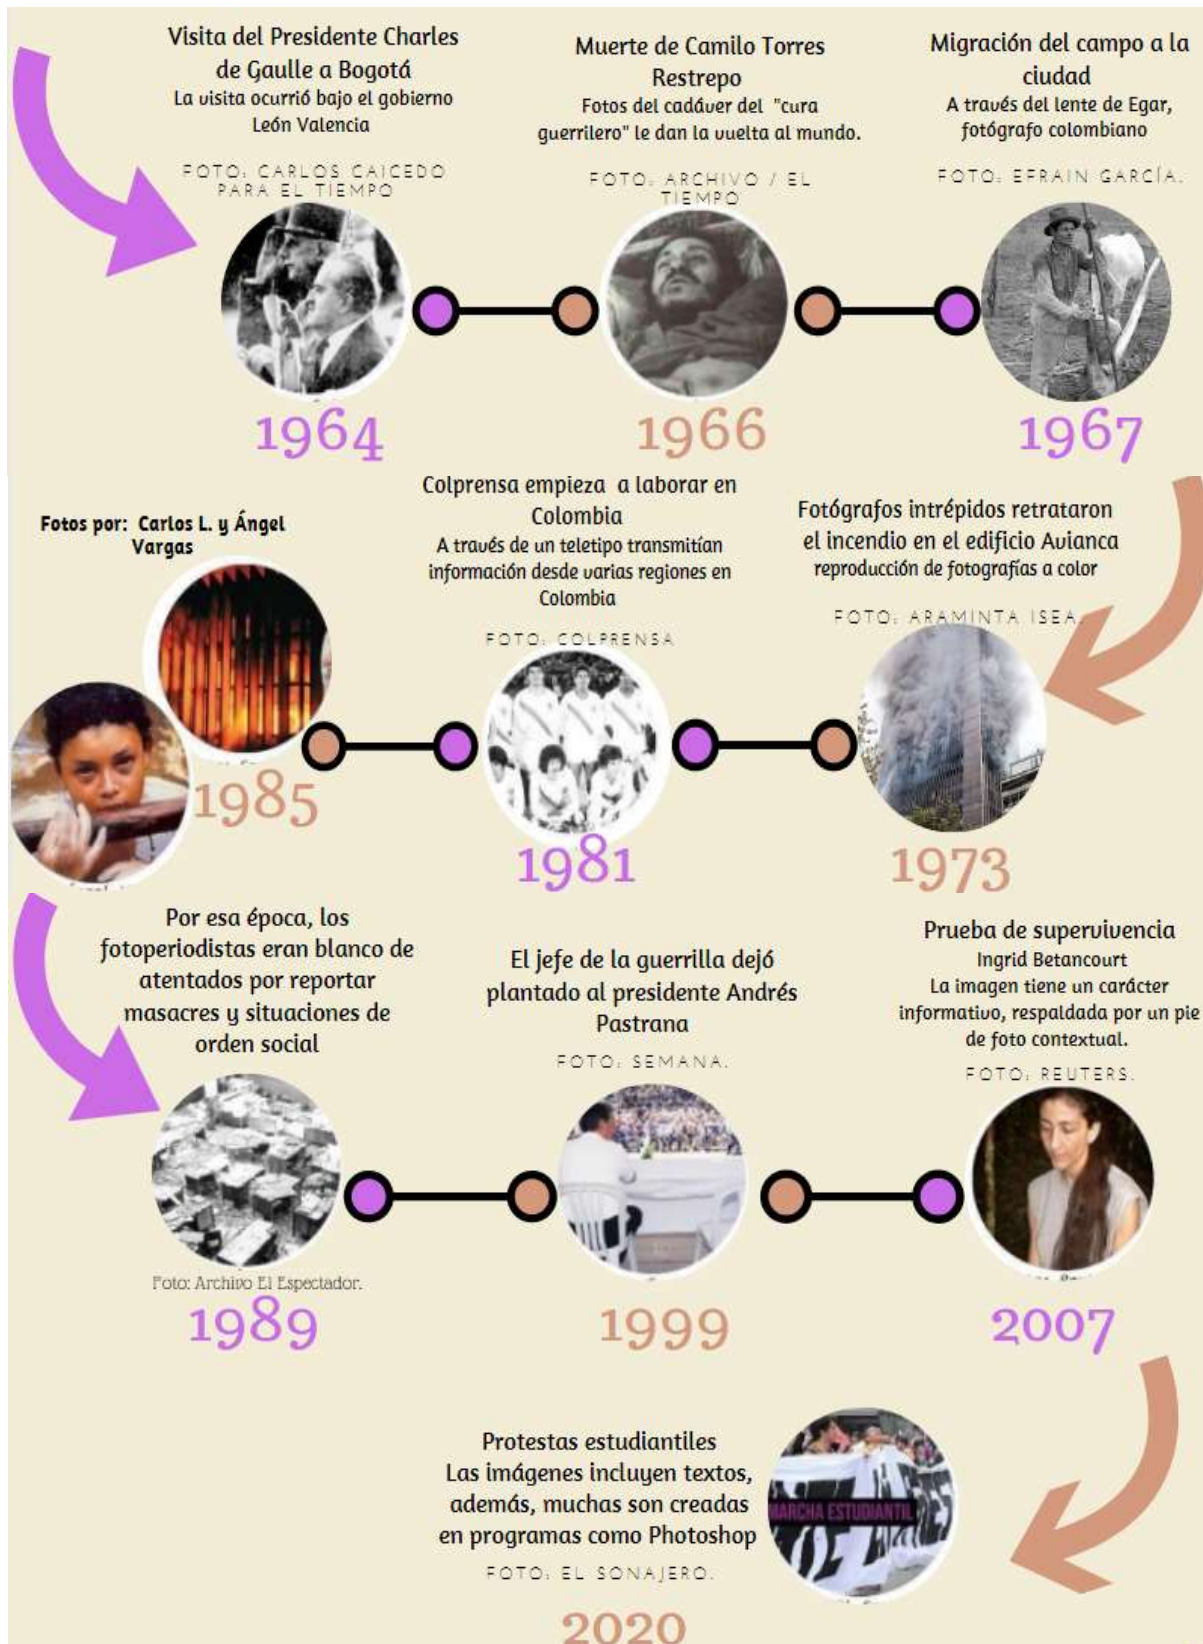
Visita del Presidente Charles de Gaulle a Bogotá
La visita ocurrió bajo el gobierno León Valencia

FOTO: CARLOS CAICEDO PARA EL TIEMPO

1964

Muerte de Camilo Torres Restrepo
Fotos del cadáver del "cura guerrilero" le dan la vuelta al mundo.

FOTO: ARCHIVO / EL TIEMPO

1966

Migración del campo a la ciudad
A través del lente de Egar, fotógrafo colombiano

FOTO: EFRAIN GARCÍA.

1967

Fotos por: Carlos L. y Ángel Vargas

1985

Colprensa empieza a laborar en Colombia
A través de un teletipo transmitían información desde varias regiones en Colombia

FOTO: COLPRENSA

1981

Fotógrafos intrépidos retrataron el incendio en el edificio Avianca
reproducción de fotografías a color

FOTO: ARAMINTA ISEA.

1973

Por esa época, los fotoperiodistas eran blanco de atentados por reportar masacres y situaciones de orden social

Foto: Archivo El Espectador.

1989

El jefe de la guerrilla dejó plantado al presidente Andrés Pastrana

FOTO: SEMANA.

1999

Prueba de supervivencia
Ingrid Betancourt
La imagen tiene un carácter informativo, respaldada por un pie de foto contextual.

FOTO: REUTERS.

2007

Protestas estudiantiles
Las imágenes incluyen textos, además, muchas son creadas en programas como Photoshop

FOTO: EL SONAJERO.

MARCHA ESTUDIANTIL

2020